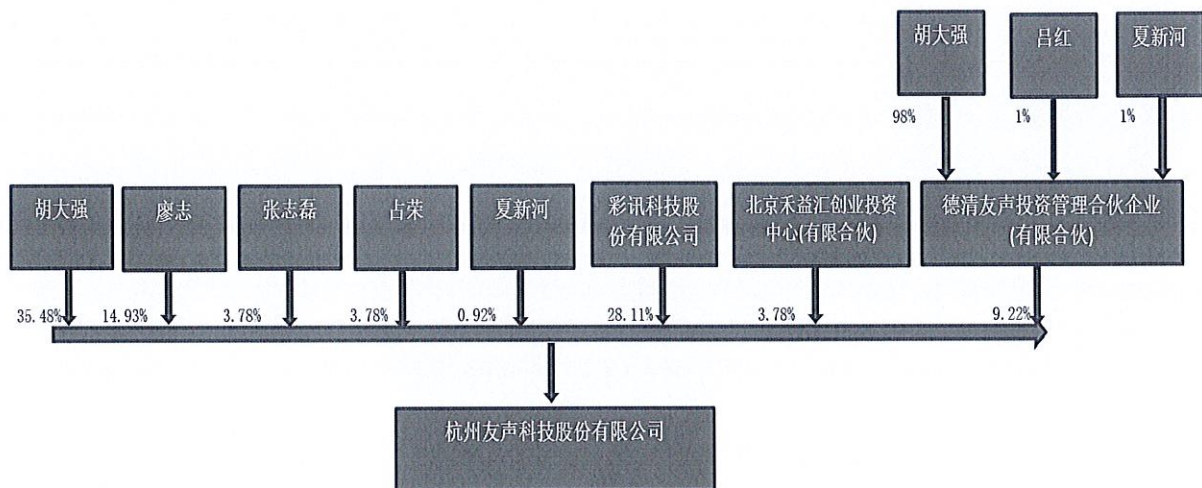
胡大强

吕红

夏新河

98%

1%

1%

胡大强

廖志

张志磊

占荣

夏新河

彩讯科技股份有限公司

北京禾益汇创业投资中心(有限合伙)

德清友声投资管理合伙企业(有限合伙)

35.48%

14.93%

3.78%

3.78%

0.92%

28.11%

3.78%

9.22%

杭州友声科技股份有限公司